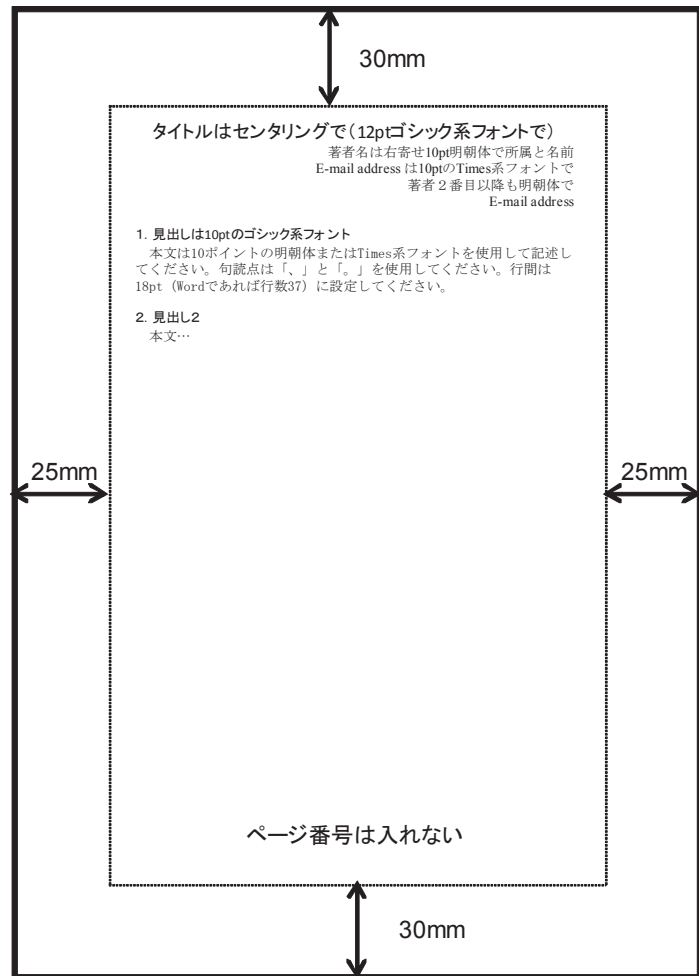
30mm

タイトルはセンタリングで（12ptゴシック系フォントで）

著者名は右寄せ10pt明朝体で所属と名前
E-mail address は10ptのTimes系フォントで
著者２番目以降も明朝体で
E-mail address

1. 見出しは10ptのゴシック系フォント
本文は10ポイントの明朝体またはTimes系フォントを使用して記述してください。句読点は「、」と「。」を使用してください。行間は18pt（Wordであれば行数37）に設定してください。

2. 見出し2
本文…

25mm

25mm

ページ番号は入れない

30mm